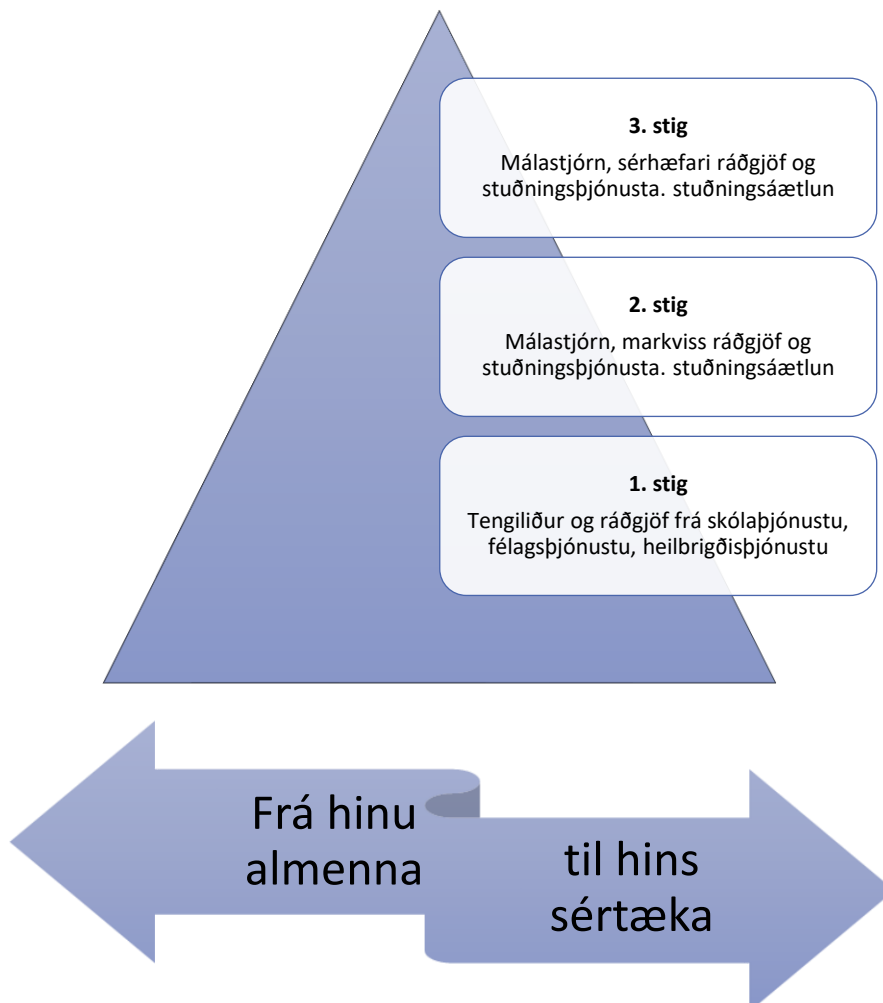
3. stig
Málastjórn, sérhæfari ráðgjöf og stuðningsþjónusta. stuðningsáætlun

2. stig
Málastjórn, markviss ráðgjöf og stuðningsþjónusta. stuðningsáætlun

1. stig
Tengiliður og ráðgjöf frá skólaþjónustu, félagsþjónustu, heilbrigðisþjónustu

Frá hinu almenna

til hins sértæka